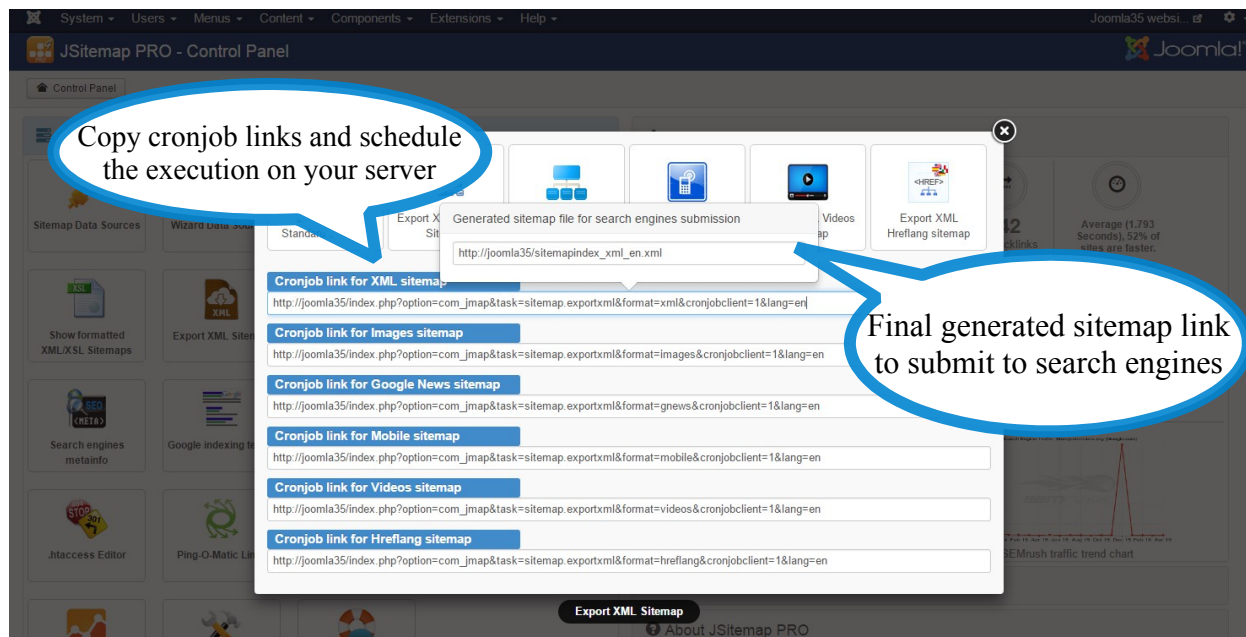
System ▾ Users ▾ Menus ▾ Content ▾ Components ▾ Extensions ▾ Help ▾

Joomla35 websi...

JSitemap PRO - Control Panel

Joomla!

Control Panel

Copy cronjob links and schedule the execution on your server

Sitemap Data Sources

Wizard Data Sou

Standa

Export X Sit

Videos ap

Export XML Hreflang sitemap

<HREF>

Generated sitemap file for search engines submission

http://joomla35/sitemapindex_xml_en.xml

32 cklinks

Average (1.793 Seconds), 52% of sites are faster.

Final generated sitemap link to submit to search engines

Cronjob link for XML sitemap

http://joomla35/index.php?option=com_jmap&task=sitemap.exportxml&format=xml&cronjobclient=1&lang=en

Show formatted XML/XSL Sitemaps

Export XML Siten

Cronjob link for Images sitemap

http://joomla35/index.php?option=com_jmap&task=sitemap.exportxml&format=images&cronjobclient=1&lang=en

Cronjob link for Google News sitemap

http://joomla35/index.php?option=com_jmap&task=sitemap.exportxml&format=gnews&cronjobclient=1&lang=en

Search engines metainfo

Google indexing te

Cronjob link for Mobile sitemap

http://joomla35/index.php?option=com_jmap&task=sitemap.exportxml&format=mobile&cronjobclient=1&lang=en

Cronjob link for Videos sitemap

http://joomla35/index.php?option=com_jmap&task=sitemap.exportxml&format=videos&cronjobclient=1&lang=en

.htaccess Editor

Ping-O-Matic Lin

Cronjob link for Hreflang sitemap

http://joomla35/index.php?option=com_jmap&task=sitemap.exportxml&format=hreflang&cronjobclient=1&lang=en

SEMrush traffic trend chart

Export XML Sitemap

About JSitemap PRO